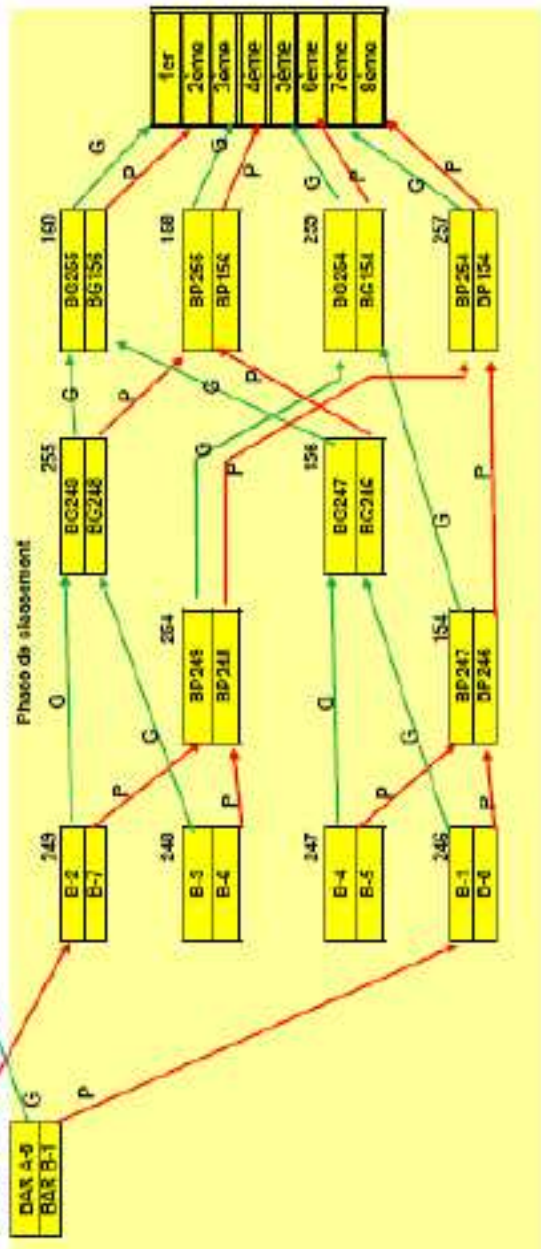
Phase de classement

BAR A-8
BAR B-1

G
P

249
B-2
B-7

248
B-3
B-4

247
B-4
B-5

246
B-1
B-6

G
P
G
P
G
P
G
P

255
BG248
BG248

254
BP248
BP248

156
BG247
BG246

154
BP247
BP246

G
P
G
P
G
P
G
P

160
BG255
BG156

158
BP256
BP154

250
BG254
BG154

257
BP254
BP154

G
P
G
P
G
P
G
P

1er
2ème
3ème
4ème
5ème
6ème
7ème
8ème